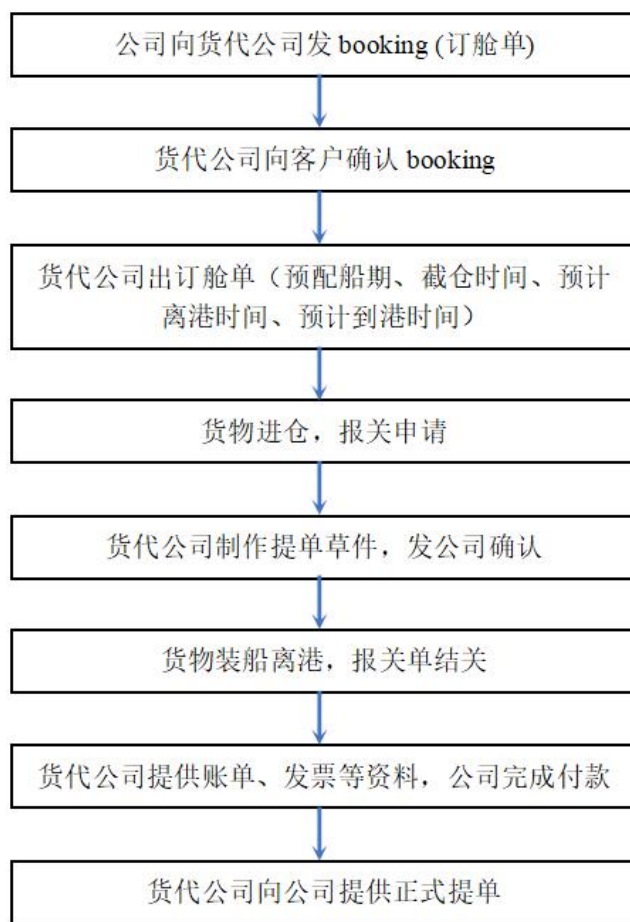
公司向货代公司发 booking (订舱单)

货代公司向客户确认 booking

货代公司出订舱单（预配船期、截仓时间、预计离港时间、预计到港时间）

货物进仓，报关申请

货代公司制作提单草件，发公司确认

货物装船离港，报关单结关

货代公司提供账单、发票等资料，公司完成付款

货代公司向公司提供正式提单